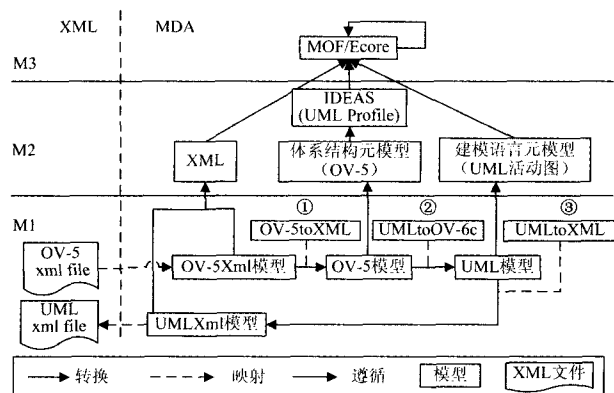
XML
MDA
M3
MOF/Ecore
IDEAS
(UML Profile)
M2
XML
体系结构元模型
(OV-5)
建模语言元模型
(UML活动图)
M1
①
OV-5toXML
②
UMLtoOV-6c
③
UMLtoXML
OV-5
xml file
OV-5Xml模型
OV-5模型
UML模型
UML
xml file
UMLXml模型
转换
映射
遵循
模型
XML文件